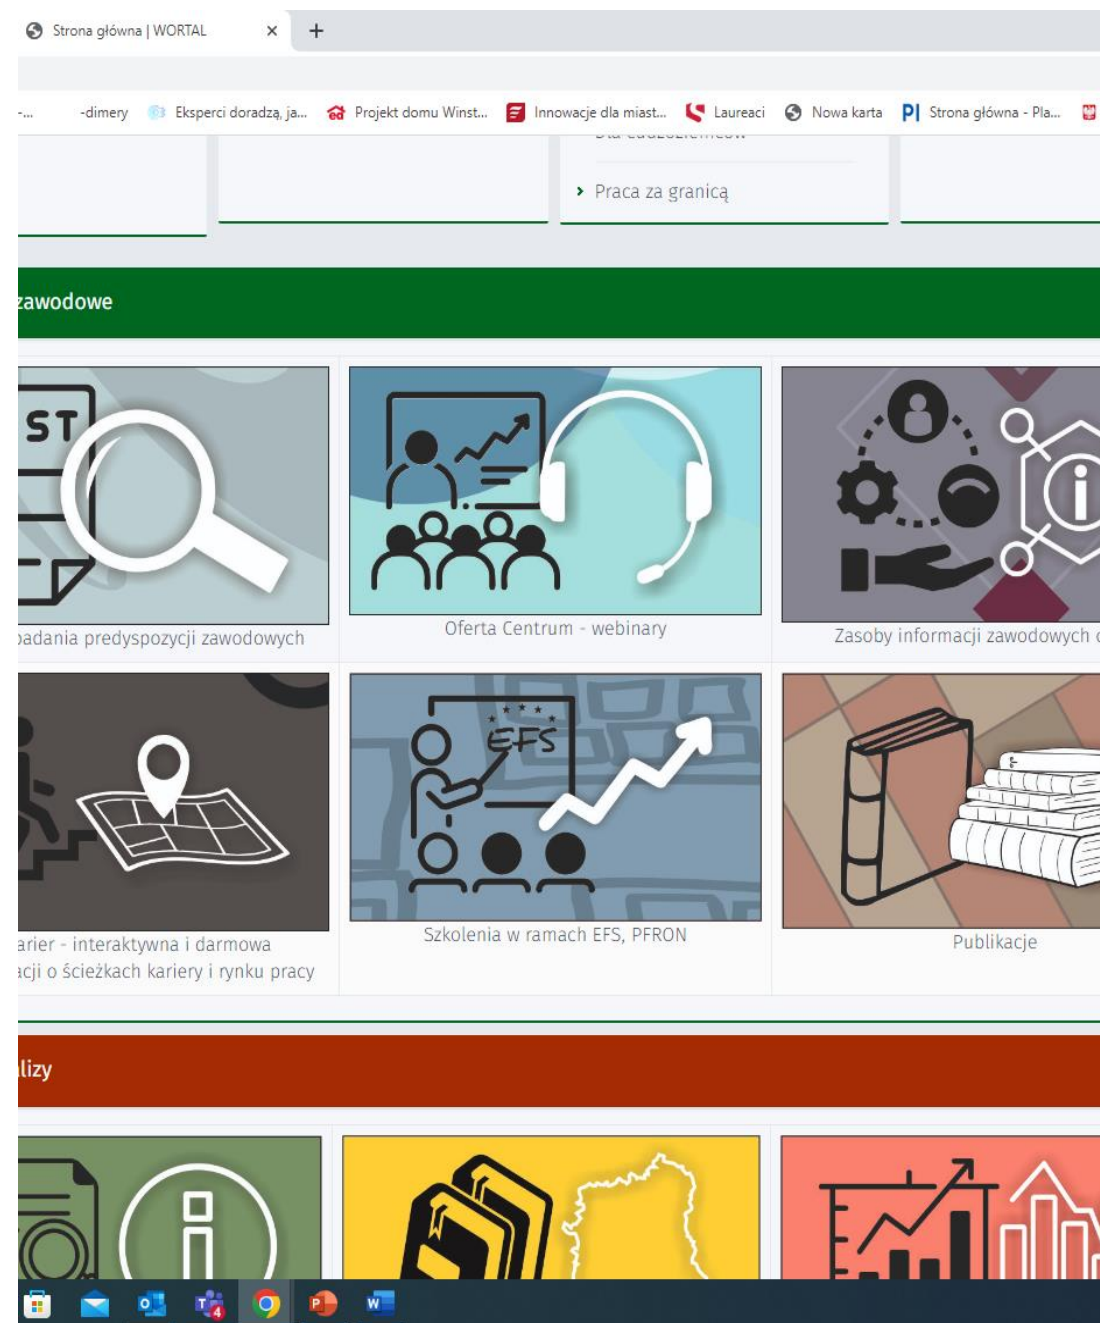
Strona główna | WORTAL ×
+

-... -dimery Eksperci doradzą, ja... Projekt domu Winst... Innowacje dla miast... Laureaci Nowa karta Strona główna - Pla...

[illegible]

Praca za granicą

zawodowe

ST

badania predyspozycji zawodowych

Oferta Centrum - webinary

Zasoby informacji zawodowych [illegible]

arier - interaktywna i darmowa acji o ścieżkach kariery i rynku pracy

EFS

Szkolenia w ramach EFS, PFRON

Publikacje

lizy

4